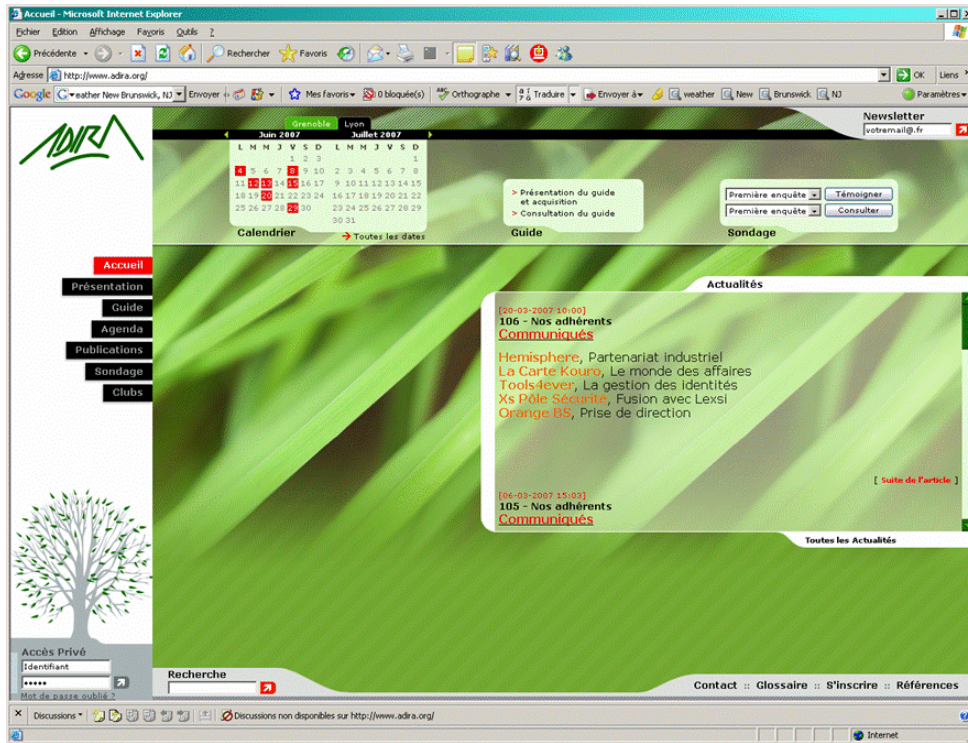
Accueil - Microsoft Internet Explorer

Fichier Edition Affichage Favoris Outils ?

Précédente Rechercher Favoris

Adresse http://www.adira.org/ OK Liens

Google eather New Brunswick, NJ Envoyer Mes favoris 0 bloqué(s) Orthographe Traduire Envoyer à weather New Brunswick NJ Paramètres

ADIRA

Grenoble Lyon

Juin 2007

| L | M | M | J | V | S | D |
|---|---|---|---|---|---|---|
| | | | | 1 | 2 | 3 |
| 4 | 5 | 6 | 7 | 8 | 9 | 10 |
| 11 | 12 | 13 | 14 | 15 | 16 | 17 |
| 18 | 19 | 20 | 21 | 22 | 23 | 24 |
| 25 | 26 | 27 | 28 | 29 | 30 | |

Juillet 2007

| L | M | M | J | V | S | D |
|---|---|---|---|---|---|---|
| | | | | | | 1 |
| 2 | 3 | 4 | 5 | 6 | 7 | 8 |
| 9 | 10 | 11 | 12 | 13 | 14 | 15 |
| 16 | 17 | 18 | 19 | 20 | 21 | 22 |
| 23 | 24 | 25 | 26 | 27 | 28 | 29 |
| 30 | 31 | | | | | |

Calendrier
Toutes les dates

> Présentation du guide et acquisition
> Consultation du guide
Guide

Première enquête Témoigner
Première enquête Consulter
Sondage

Newsletter
votremail@.fr

Accueil
Présentation
Guide
Agenda
Publications
Sondage
Clubs

Actualités

[20-03-2007 10:00]
106 - Nos adhérents
Communiqués

Hemisphere, Partenariat industriel
La Carte Kouro, Le monde des affaires
Tools4ever, La gestion des identités
Xs Pôle Sécurité, Fusion avec Lexsi
Orange BS, Prise de direction

[ Suite de l'article ]

[06-03-2007 15:03]
105 - Nos adhérents
Communiqués

Toutes les Actualités

Accès Privé
Identifiant
•••••
Mot de passe oublié ?

Recherche

Contact :: Glossaire :: S'inscrire :: Références

Discussions Discussions non disponibles sur http://www.adira.org/

Internet